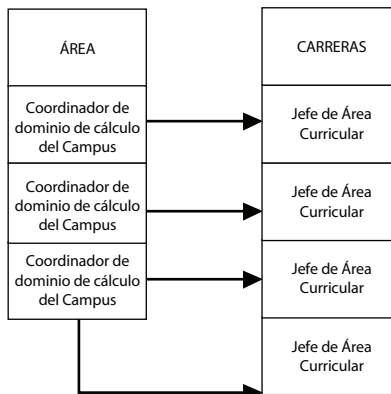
ÁREA

Coordinador de dominio de cálculo del Campus

Coordinador de dominio de cálculo del Campus

Coordinador de dominio de cálculo del Campus

CARRERAS

Jefe de Área Curricular

Jefe de Área Curricular

Jefe de Área Curricular

Jefe de Área Curricular